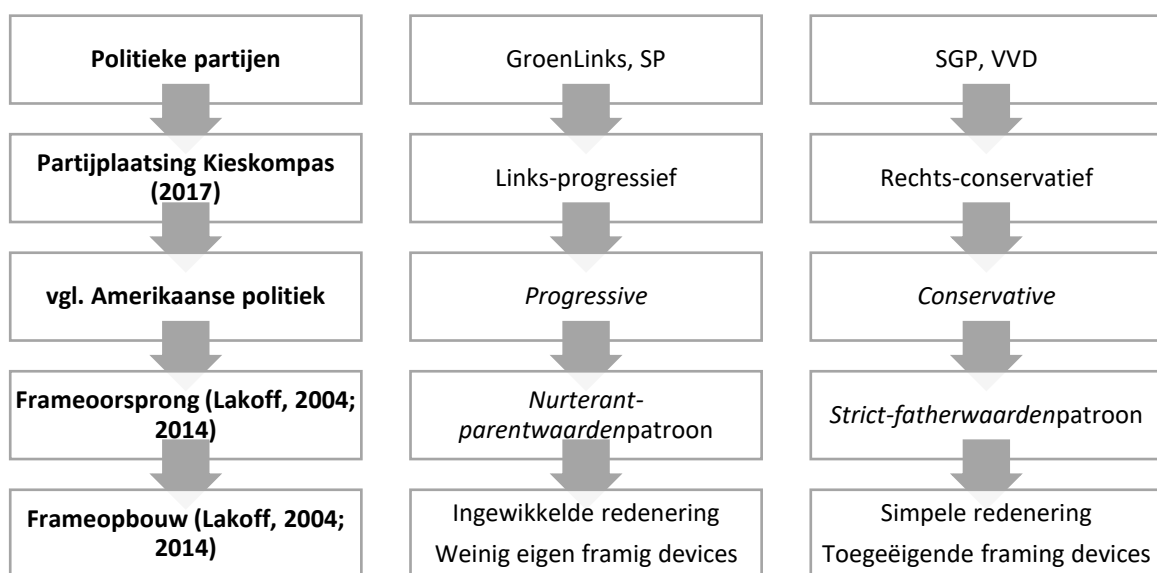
Politieke partijen

Partijplaatsing Kieskompas (2017)

vgl. Amerikaanse politiek

Frameoorsprong (Lakoff, 2004; 2014)

Frameopbouw (Lakoff, 2004; 2014)

GroenLinks, SP

Links-progressief

*Progressive*

*Nurterant-parentwaarden*patroon

Ingewikkelde redenering

Weinig eigen framig devices

SGP, VVD

Rechts-conservatief

*Conservative*

*Strict-fatherwaarden*patroon

Simpele redenering

Toegeëigende framing devices